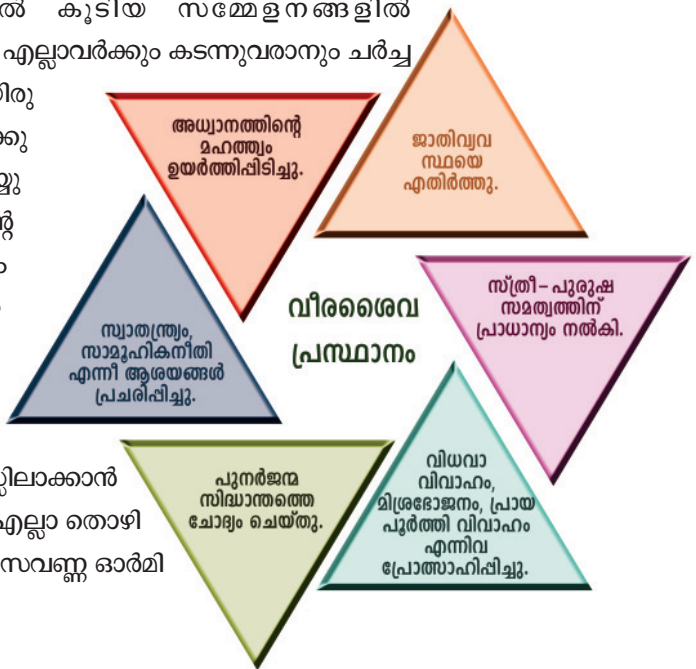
ൽ കൂടിയ സമ്മേളനങ്ങളിൽ
എല്ലാവർക്കും കടന്നുവരാനും ചർച്ച

ിരു
ക്കു
യ്യു
റ്റ
ം

അധ്വാനത്തിന്റെ മഹത്ത്വം ഉയർത്തിപ്പിടിച്ചു.

ജാതിവ്യവസ്ഥയെ എതിർത്തു.

സ്ത്രീ – പുരുഷ സമത്വത്തിന് പ്രാധാന്യം നൽകി.

വീരശൈവ പ്രസ്ഥാനം

സ്വാതന്ത്ര്യം, സാമൂഹികനീതി എന്നീ ആശയങ്ങൾ പ്രചരിപ്പിച്ചു.

പുനർജന്മ സിദ്ധാന്തത്തെ ചോദ്യം ചെയ്തു.

വിധവാ വിവാഹം, മിശ്രഭോജനം, പ്രായപൂർത്തി വിവാഹം എന്നിവ പ്രോത്സാഹിപ്പിച്ചു.

ിലാക്കാൻ
എല്ലാ തൊഴി
സവണ്ണ ഓർമി